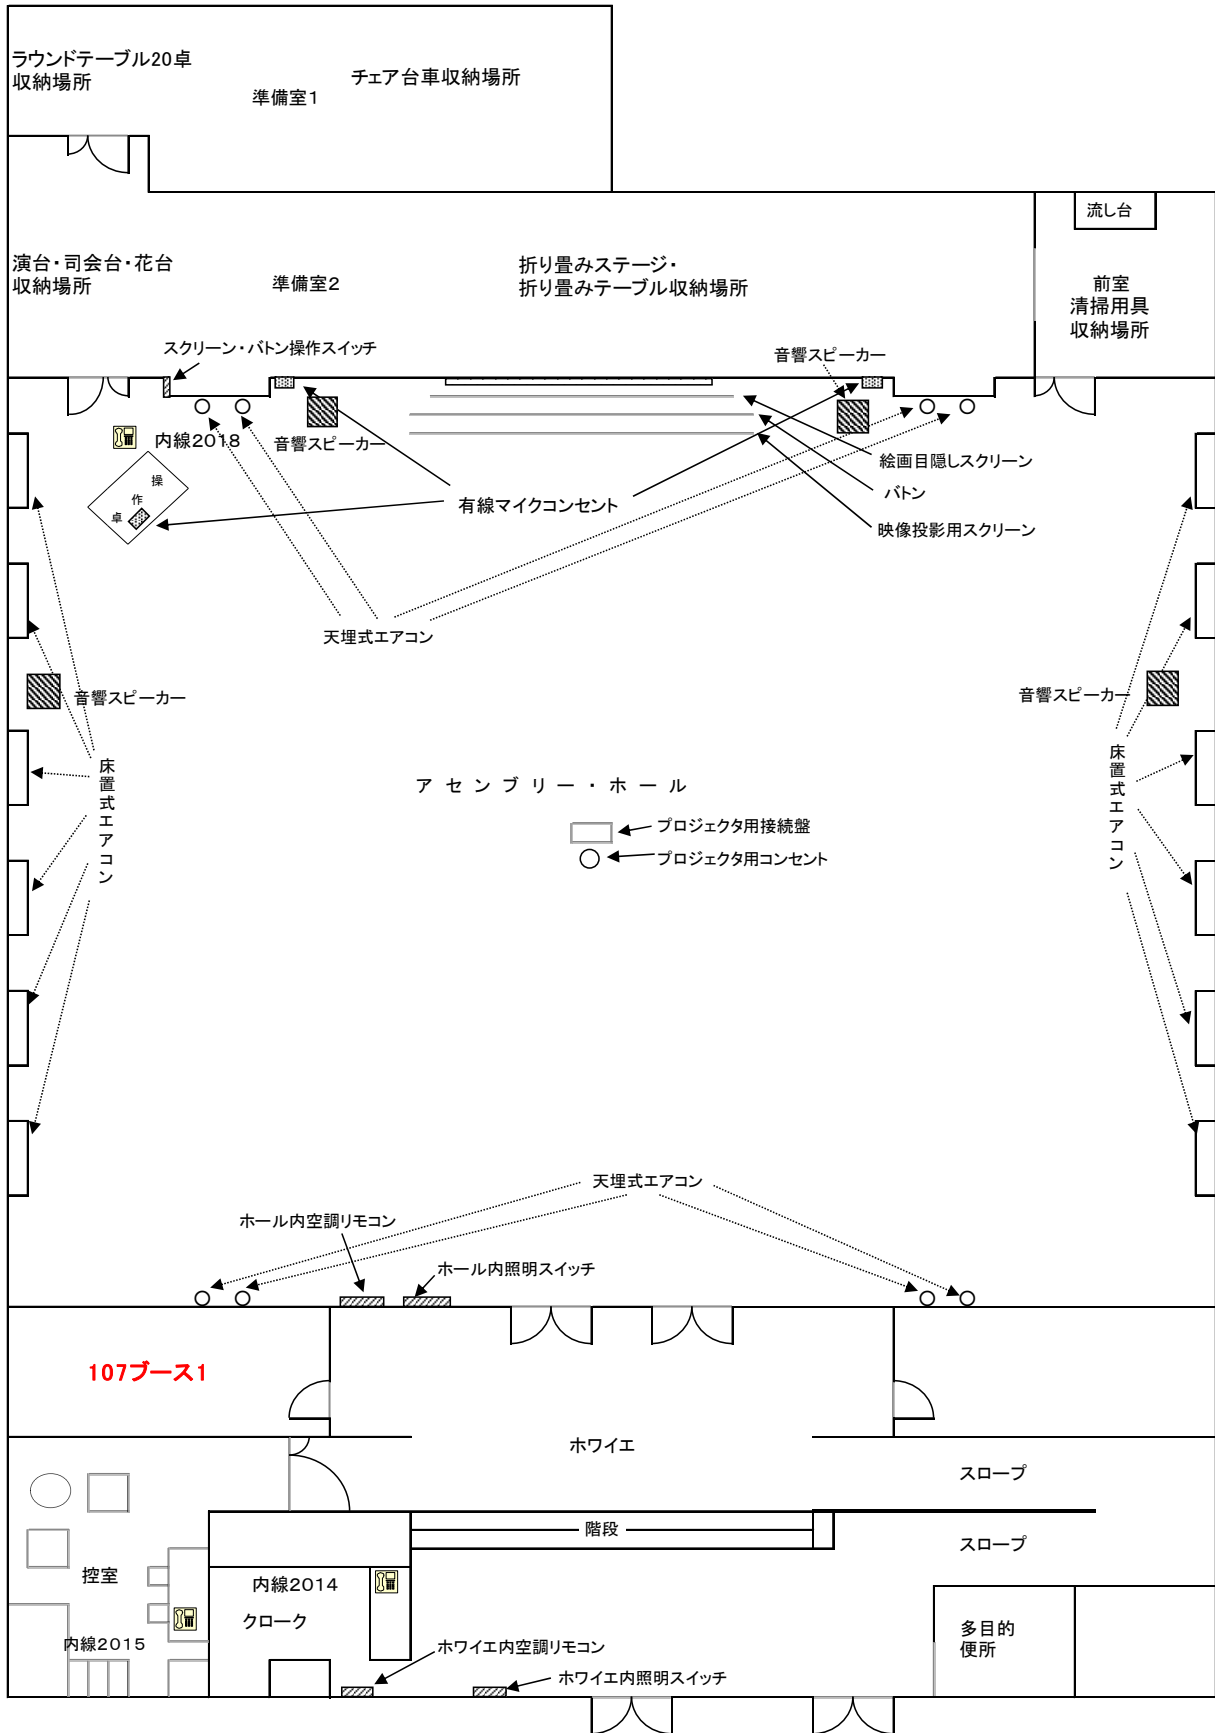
ラウンドテーブル20卓
収納場所

準備室1

チェア台車収納場所

流し台

演台・司会台・花台
収納場所

準備室2

折り畳みステージ・
折り畳みテーブル収納場所

前室
清掃用具
収納場所

スクリーン・バトン操作スイッチ

音響スピーカー

内線2018

音響スピーカー

絵画目隠しスクリーン

バトン

操作卓

有線マイクコンセント

映像投影用スクリーン

天埋式エアコン

音響スピーカー

音響スピーカー

床置式エアコン

床置式エアコン

アセンブリー・ホール

プロジェクタ用接続盤

プロジェクタ用コンセント

天埋式エアコン

ホール内空調リモコン

ホール内照明スイッチ

107ブース1

ホワイエ

スロープ

階段

スロープ

控室

内線2014

クローク

内線2015

ホワイエ内空調リモコン

ホワイエ内照明スイッチ

多目的
便所